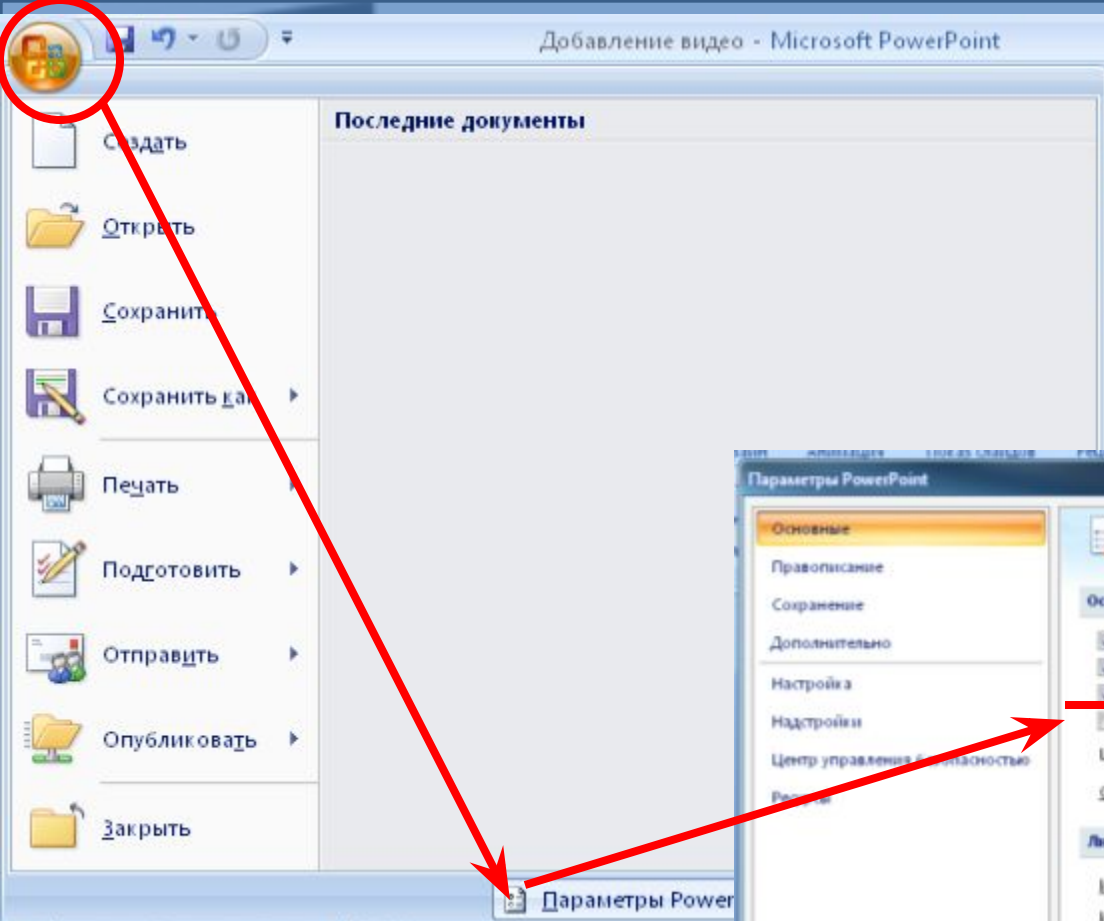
Добавление видео - Microsoft PowerPoint

Создать

Открыть

Сохранить

Сохранить как

Печать

Подготовить

Отправить

Опубликовать

Закрыть

Последние документы

Параметры Power

Параметры PowerPoint

Основные

Правописание

Сохранение

Дополнительно

Настройка

Надстройки

Центр управления безопасностью

Ресурсы